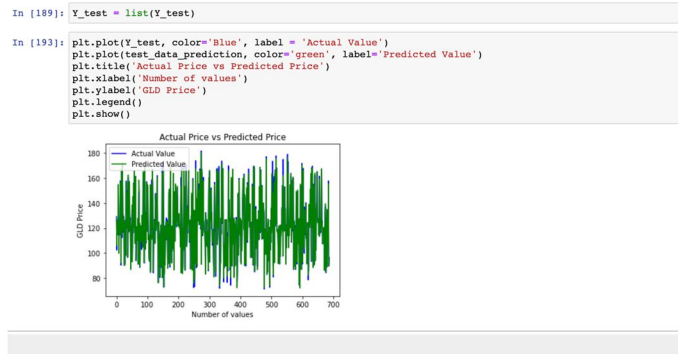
In [189]: Y_test = list(Y_test)

In [193]: plt.plot(Y_test, color='Blue', label = 'Actual Value')
plt.plot(test_data_prediction, color='green', label='Predicted Value')
plt.title('Actual Price vs Predicted Price')
plt.xlabel('Number of values')
plt.ylabel('GLD Price')
plt.legend()
plt.show()

Actual Price vs Predicted Price

Actual Value
Predicted Value

180
160
140
120
100
80

GLD Price

0 100 200 300 400 500 600 700

Number of values